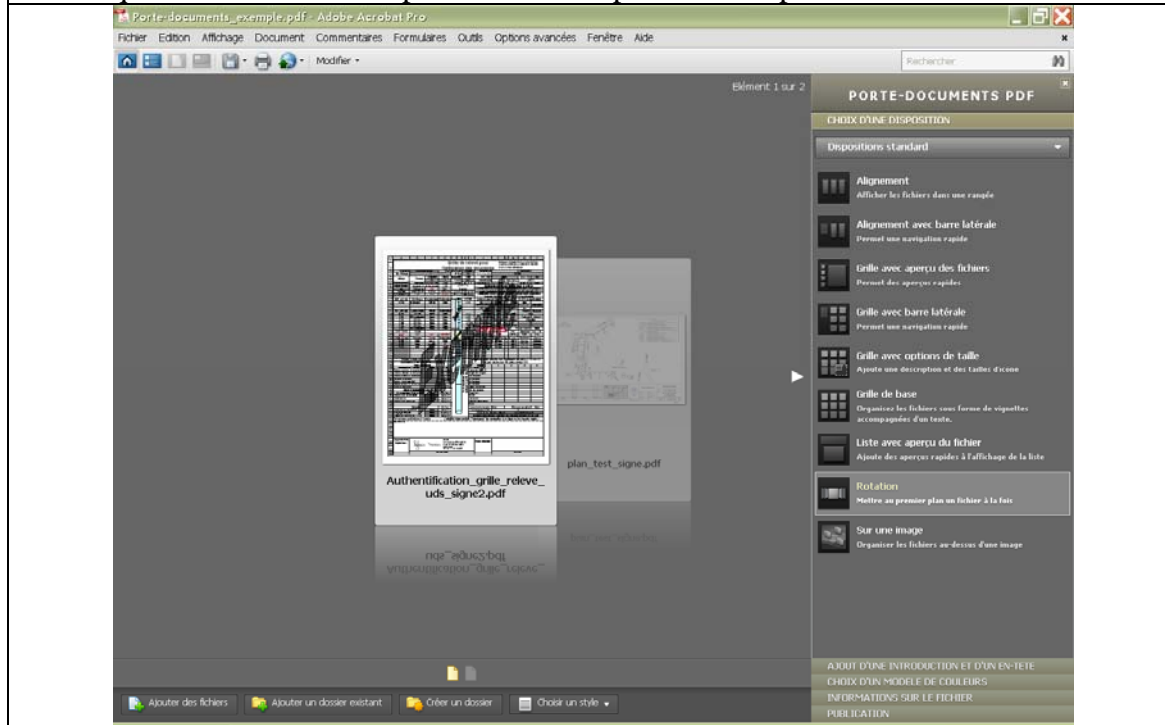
Porte-documents_exemple.pdf - Adobe Acrobat Pro

Fichier Edition Affichage Document Commentaires Formulaires Outils Options avancées Fenêtre Aide

Modifier

Rechercher

Elément 1 sur 2

Authentification_grille_releve_uds_signe2.pdf

plan_test_signe.pdf

PORTE-DOCUMENTS PDF

CHOIX D'UNE DISPOSITION

Dispositions standard

Alignement
Afficher les fichiers dans une rangée

Alignement avec barre latérale
Permet une navigation rapide

Grille avec aperçu des fichiers
Permet des aperçus rapides

Grille avec barre latérale
Permet une navigation rapide

Grille avec options de taille
Ajoute une description et des tailles d'icone

Grille de base
Organisez les fichiers sous forme de vignettes accompagnées d'un texte.

Liste avec aperçu du fichier
Ajoute des aperçus rapides à l'affichage de la liste

Rotation
Mettre au premier plan un fichier à la fois

Sur une image
Organiser les fichiers au-dessus d'une image

AJOUT D'UNE INTRODUCTION ET D'UN EN-TETE
CHOIX D'UN MODELE DE COULEURS
INFORMATIONS SUR LE FICHIER
PUBLICATION

Ajouter des fichiers
Ajouter un dossier existant
Créer un dossier
Choisir un style